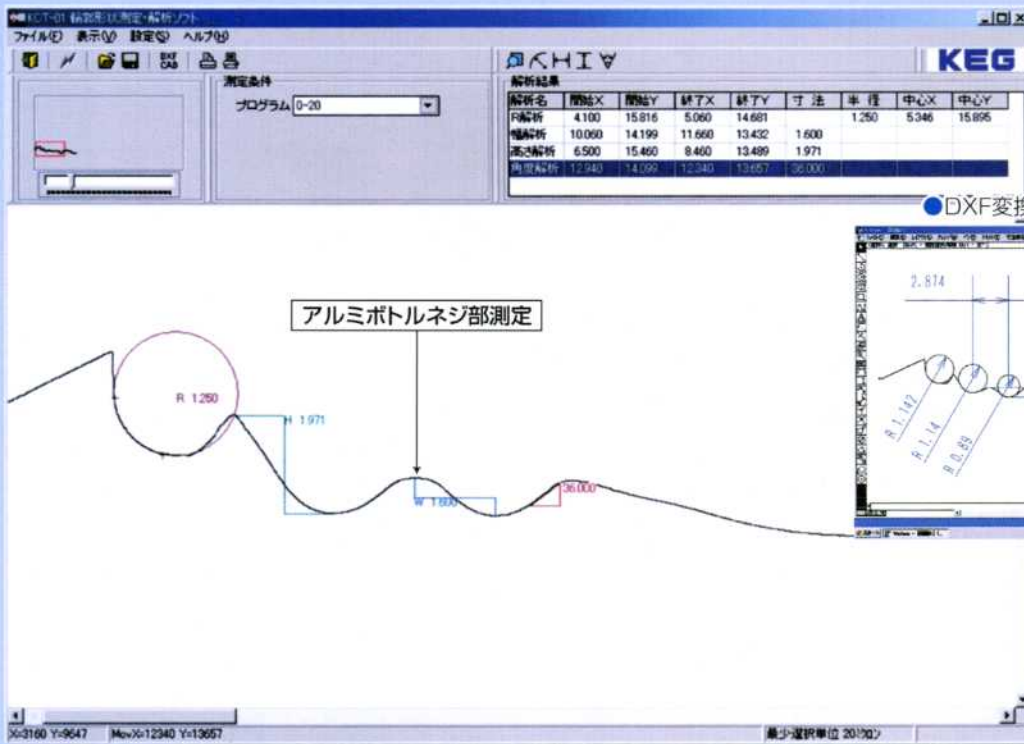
KCT-01 輪郭形状測定・解析ソフト

ファイル(F) 表示(V) 設定(S) ヘルプ(H)

KEG

測定条件

プログラム 0-20

解析結果

| 解析名 | 開始X | 開始Y | 終了X | 終了Y | 寸 法 | 半 径 | 中心X | 中心Y |
|---|---|---|---|---|---|---|---|---|
| R解析 | 4.100 | 15.816 | 5.060 | 14.681 | | 1.250 | 5.346 | 15.895 |
| 幅解析 | 10.060 | 14.199 | 11.660 | 13.432 | 1.600 | | | |
| 高さ解析 | 6.500 | 15.460 | 8.460 | 13.489 | 1.971 | | | |
| 角度解析 | 12.940 | 14.099 | 12.340 | 13.657 | 36.000 | | | |

●DXF変換

アルミボトルネジ部測定

R 1.250

H 1.971

W 1.600

36.000

2.874

R 1.142

R 1.14

R 0.89

X=3160 Y=9647 Mov X=12340 Y=13657

最少選択単位 20ミクロン